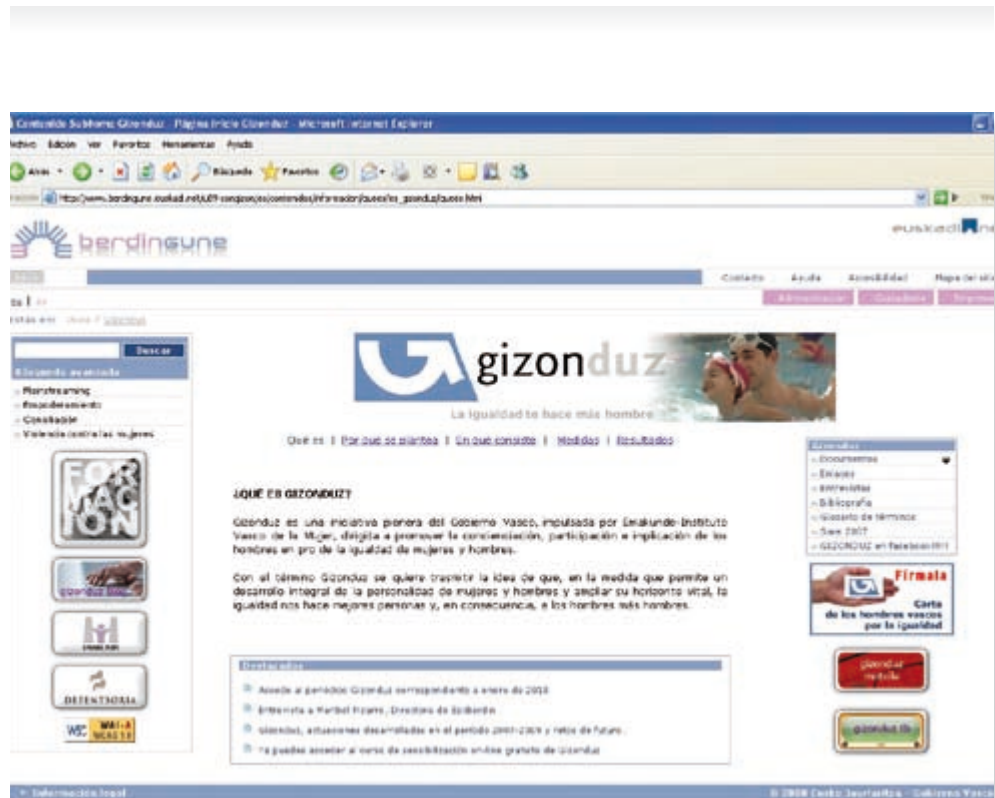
Contenido Subtema Gizonduz · Página Inicio Gizonduz · Microsoft Internet Explorer

Archivo Edición Ver Favoritos Herramientas Ayuda

Atrás Búsqueda Favoritos

http://www.berdingune.euskadi.net/u89-congizon/es/contenidos/informacion/gizonduz/es_gizonduz/gizonduz.html

berdingune

euskadi.net

Contacto Ayuda Accesibilidad Mapa del sitio

Administración Ciudadanía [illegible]

Buscar
Búsqueda avanzada

Mainstreaming
Empoderamiento
Conciliación
Violencia contra las mujeres

FOR MAC ION

gizonduz blog

DETENTSORIA

W3C WAI-A WCAG 1.0

gizonduz

La igualdad te hace más hombre

Qué es | Por qué se plantea | En qué consiste | Medidas | Resultados

¿QUÉ ES GIZONDUZ?

Gizonduz es una iniciativa pionera del Gobierno Vasco, impulsada por Emakunde-Instituto Vasco de la Mujer, dirigida a promover la concienciación, participación e implicación de los hombres en pro de la igualdad de mujeres y hombres.

Con el término Gizonduz se quiere transmitir la idea de que, en la medida que permite un desarrollo integral de la personalidad de mujeres y hombres y ampliar su horizonte vital, la igualdad nos hace mejores personas y, en consecuencia, a los hombres más hombres.

Destacados

Accede al periódico Gizonduz correspondiente a enero de 2010

Entrevista a Maribel Pizarro, Directora de Bizibarde

Gizonduz, actuaciones desarrolladas en el periodo 2007-2009 y retos de futuro

Ya puedes acceder al curso de sensibilización on-line gratuito de Gizonduz

Gizonduz
Documentos
Enlaces
Entrevistas
Bibliografía
Glosario de términos
Save 2007
GIZONDUZ en Facebook!!!

Fírmala
Carta de los hombres vascos por la igualdad

gizonduz revista

gizonduz.tv

Información legal

© 2008 Eusko Jaurlaritza - Gobierno Vasco